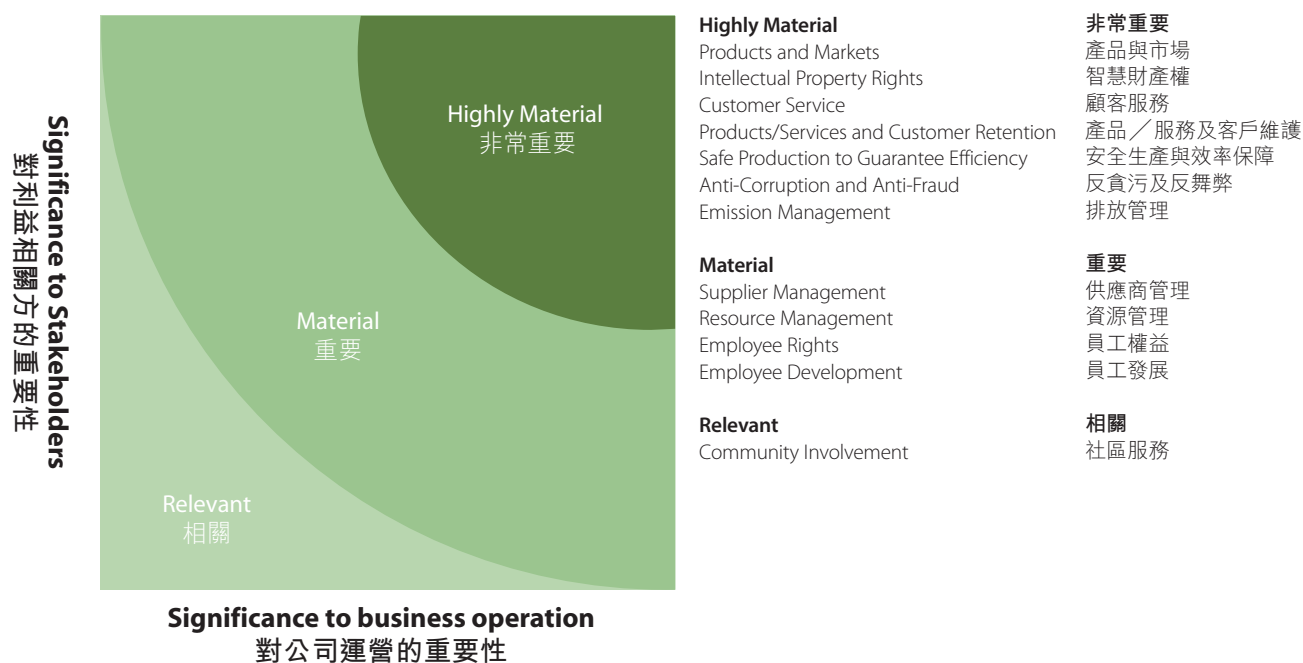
Significance to Stakeholders
對利益相關方的重要性

Highly Material
非常重要

Material
重要

Relevant
相關

Significance to business operation
對公司運營的重要性

Highly Material
Products and Markets
Intellectual Property Rights
Customer Service
Products/Services and Customer Retention
Safe Production to Guarantee Efficiency
Anti-Corruption and Anti-Fraud
Emission Management

Material
Supplier Management
Resource Management
Employee Rights
Employee Development

Relevant
Community Involvement

非常重要
產品與市場
智慧財產權
顧客服務
產品／服務及客戶維護
安全生產與效率保障
反貪污及反舞弊
排放管理

重要
供應商管理
資源管理
員工權益
員工發展

相關
社區服務